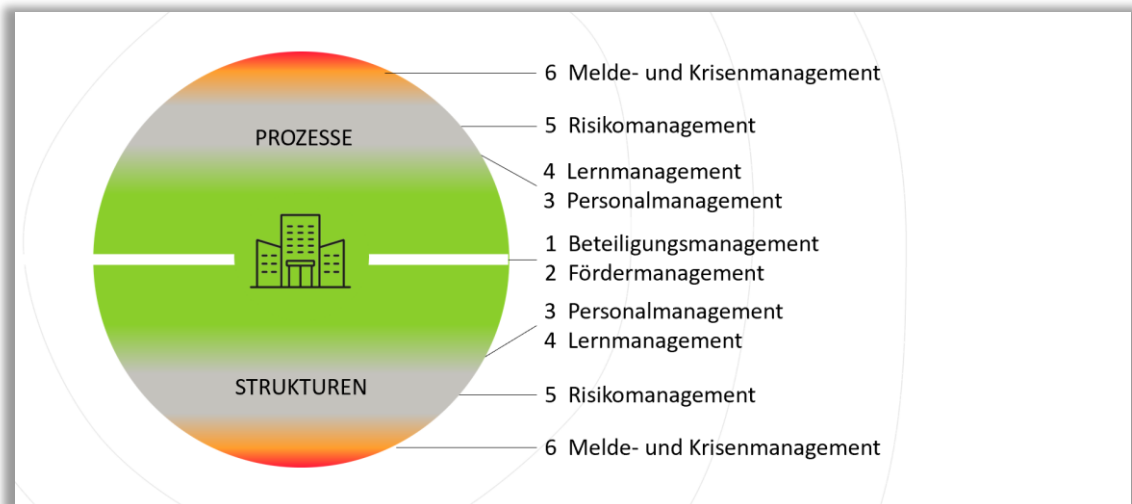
PROZESSE

STRUKTUREN

6 Melde- und Krisenmanagement

5 Risikomanagement

4 Lernmanagement
3 Personalmanagement

1 Beteiligungsmanagement
2 Fördermanagement

3 Personalmanagement
4 Lernmanagement

5 Risikomanagement

6 Melde- und Krisenmanagement